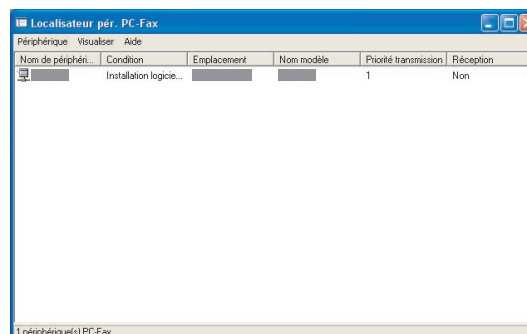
Localisateur pér. PC-Fax

Périphérique Visualiser Aide

| Nom de périphéri... | Condition | Emplacement | Nom modèle | Priorité transmission | Réception |
|---|---|---|---|---|---|
| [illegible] | Installation logicie... | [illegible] | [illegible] | 1 | Non |

1 périphérique(s) PC-Fax